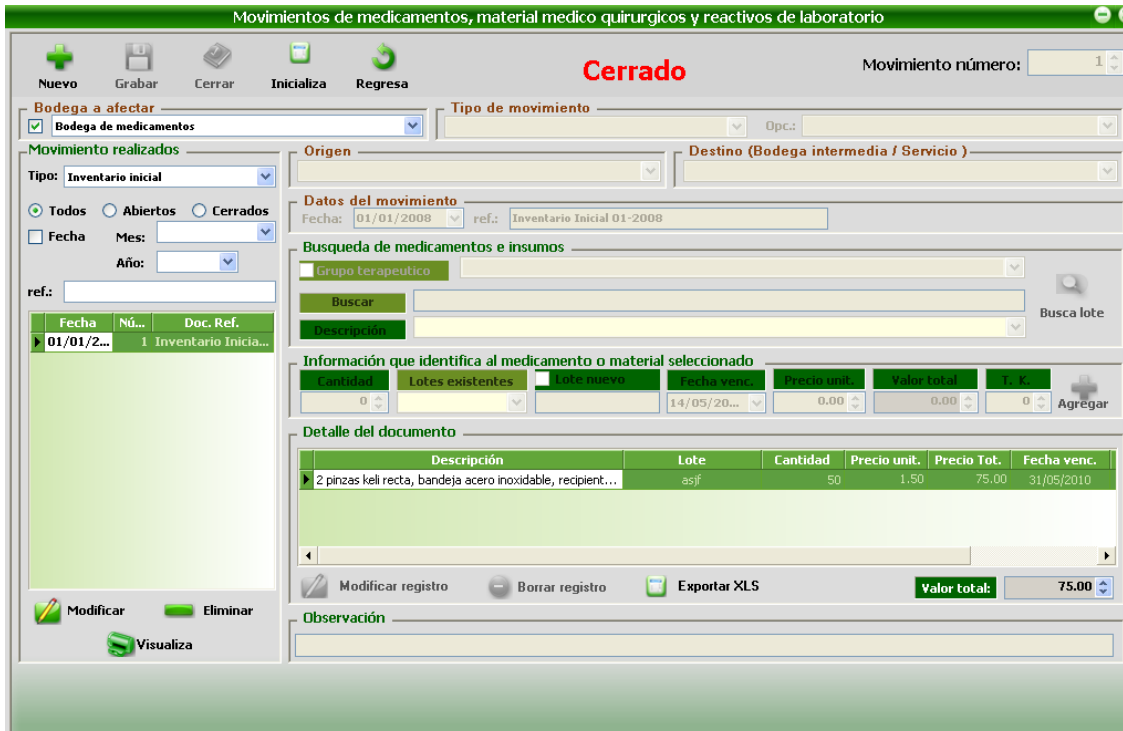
Movimientos de medicamentos, material medico quirurgicos y reactivos de laboratorio

Nuevo Grabar Cerrar Inicializa Regresa

Cerrado

Movimiento número: 1

Bodega a afectar
Bodega de medicamentos

Tipo de movimiento
Opc.:

Movimiento realizados
Tipo: Inventario inicial
Todos Abiertos Cerrados
Fecha Mes:
Año:
ref.:

| Fecha | Nú... | Doc. Ref. |
|---|---|---|
| 01/01/2... | 1 | Inventario Inicia... |

Modificar Eliminar
Visualiza

Origen

Destino (Bodega intermedia / Servicio )

Datos del movimiento
Fecha: 01/01/2008 ref.: Inventario Inicial 01-2008

Busqueda de medicamentos e insumos
Grupo terapeutico
Buscar
Descripción
Busca lote

Información que identifica al medicamento o material seleccionado
Cantidad Lotes existentes Lote nuevo Fecha venc. Precio unit. Valor total T. K.
0 14/05/20... 0.00 0.00 0
Agregar

Detalle del documento

| Descripción | Lote | Cantidad | Precio unit. | Precio Tot. | Fecha venc. |
|---|---|---|---|---|---|
| 2 pinzas keli recta, bandeja acero inoxidable, recipient... | asjf | 50 | 1.50 | 75.00 | 31/05/2010 |

Modificar registro Borrar registro Exportar XLS Valor total: 75.00

Observación